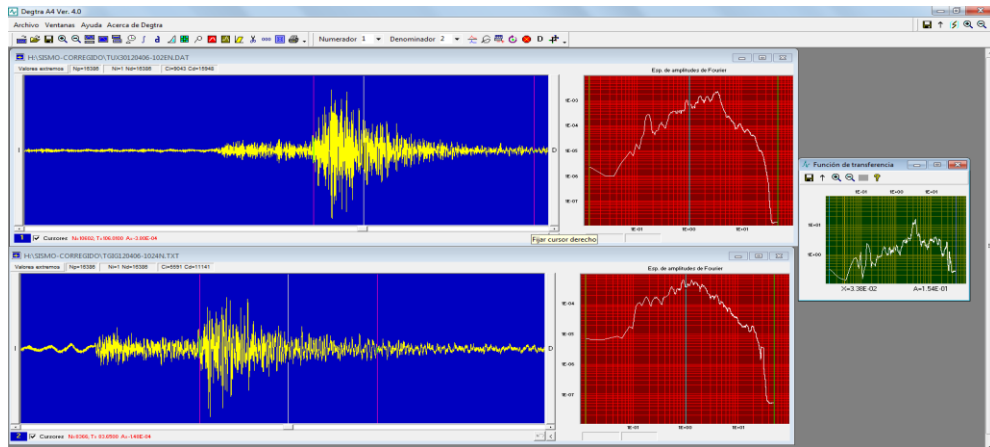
Degtra A4 Ver. 4.0
Archivo Ventanas Ayuda Acerca de Degtra
Numerador 1 Denominador 2 D
H:\SISMO-CORREGIDO\TUXI0120406-102EN.DAT
Valores extremos Np=16386 Ni=1 Nd=16386 Ci=8043 Cd=15948
I
D
1 Cursores Ni=10602, T=106.0000 A=-3.08E-04
Esp. de amplitudes de Fourier
1E-03
1E-04
1E-05
1E-06
1E-07
1E-01 1E+00 1E+01
Fijar cursor derecho
H:\SISMO-CORREGIDO\TGI0120406-1024N.TXT
Valores extremos Np=16386 Ni=1 Nd=16386 Ci=6591 Cd=11141
I
D
2 Cursores Ni=9360, T=93.6500 A=-1.43E-04
Esp. de amplitudes de Fourier
1E-04
1E-05
1E-06
1E-07
1E-01 1E+00 1E+01
Función de transferencia
1E-01 1E+00 1E+01
1E+01
1E+00
X=3.38E-02 A=1.54E-01